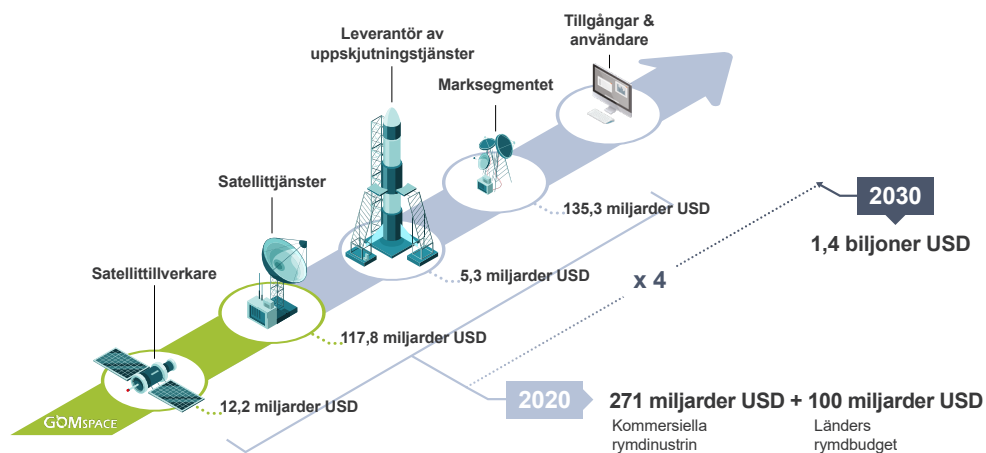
Tillgångar & användare

Leverantör av uppskjutningstjänster

Marksegmentet

Satellittjänster

Satellittillverkare

135,3 miljarder USD

2030

1,4 biljoner USD

5,3 miljarder USD

x 4

117,8 miljarder USD

12,2 miljarder USD

GOMSPACE

2020

271 miljarder USD + 100 miljarder USD

Kommersiella rymdindustrin

Länders rymdbudget